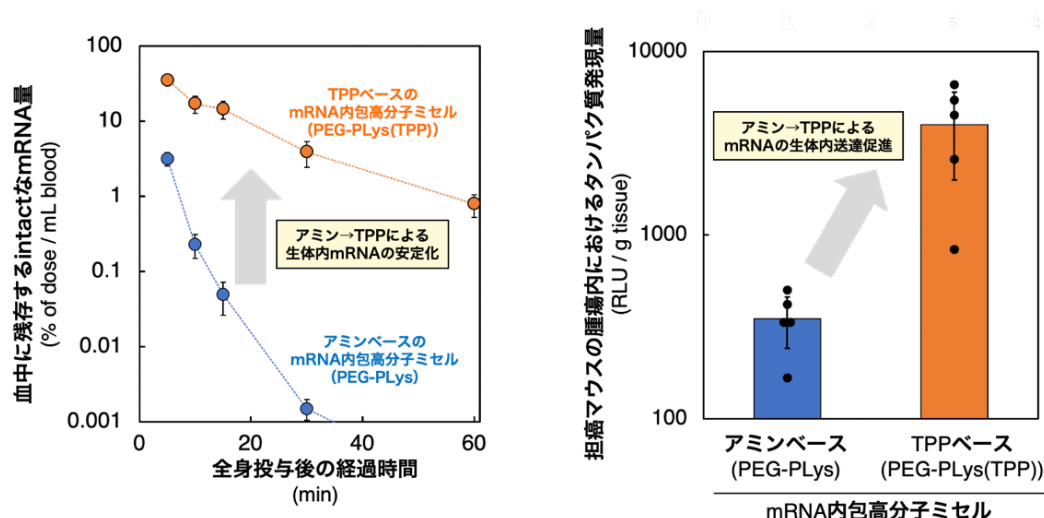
100
10
1
0.1
0.01
0.001
0
20
40
60

血中に残存するintactなmRNA量
(% of dose / mL blood)

全身投与後の経過時間
(min)

TPPベースの
mRNA内包高分子ミセル
(PEG-PLys(TPP))

アミン→TPPによる
生体内mRNAの安定化

アミンベースの
mRNA内包高分子ミセル
(PEG-PLys)

10000
1000
100

担癌マウスの腫瘍内におけるタンパク質発現量
(RLU / g tissue)

アミン→TPPによる
mRNAの生体内送達促進

アミンベース
(PEG-PLys)

TPPベース
(PEG-PLys(TPP))

mRNA内包高分子ミセル